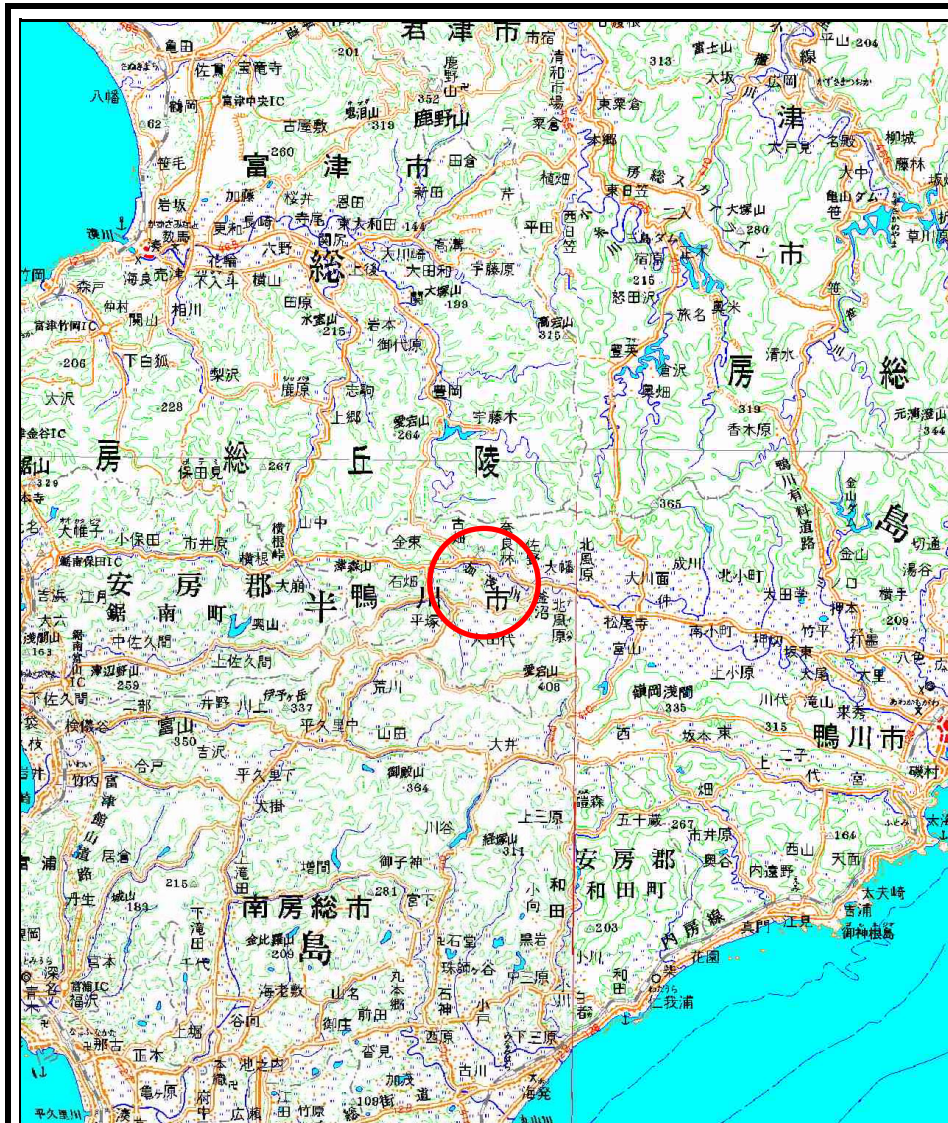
君津市
富津市
総
房総丘陵
安房郡鋸南町
半鴨川市
鴨川市
南房総市
島
安房郡和田町
房総
津
市
島
亀田
佐貫
宝竜寺
八幡
鶴岡
富津中央IC
古屋敷
鹿野山
319
352
260
金谷IC
大沢
下白狐
梨沢
鹿原
志駒
上郷
愛宕山
264
豊岡
宇藤木
228
206
保田
267
山中
横根
市井原
小保田
大帷子
鋸南保田IC
江月
吉浜
中佐久間
上佐久間
大崩
奥山
石畑
平塚
金束
吉尾
大幡
北風原
長狭
大山
宮山
愛宕山
408
荒川
平久里中
山田
大井
御殿山
364
富山
350
吉沢
合戸
平久里下
大掛
増間
御子神
川谷
経塚山
314
上三原
和田
小向
黒岩
丸本郷
石神
珠師ヶ谷
中三原
下三原
石堂
宮下
281
金比羅山
209
海老敷
山名
前田
御庄
谷向
上堀
正木
亀ヶ原
府中
広瀬
加茂
古川
海発
南三原
丹生
183
富浦IC
下滝田
千代
松尾寺
大川面
成川
北小町
太田学
打墨
南小町
坂東
大里
八色
横渚
上小原
嶺岡浅間
335
川代
滝山
東条
315
西
坂本
東
二子
代
宮
磯村
畑
五十蔵
267
市井原
奥谷
内遠野
西山
164
天面
太夫崎
江見
真門
吉浦
花園
和田
仁我浦
小川
203
内房線
313
富士山
平山
204
大坂
広岡
名殿
柳城
大戸見
大中
亀山ダム
東粟倉
房総スカイライン
東日笠
三入
大塚山
280
宿原
215
怒田沢
旅名
黄和田畑
清水
倉沢
香木原
319
元清澄山
344
鴨川有料道路
金山
金山ダム
切通
湯谷
横手
209
365
滝山
清和市場
粟倉
植畑
平田
西日笠
高宕山
315
大田和
大塚山
199
岩本
御代原
144
東大和田
恩田
桜井
寺尾
加藤
更和
長崎
六野
岩坂
笹毛
62
竹岡
森戸
海良
売津
花輪
相川
横山
田原
水宝山
215
下後
大川崎
高溝
鹿野山
319
田倉
富津竹岡IC
仲村
関山
329
163
浅間山
259
二部
平野
川上
伊予ヶ岳
337
勝山
下佐久間
根本
159
吉井
竹内
宮
居倉
富浦
滝田
城山
215
丹生
宮岡
深名
高崎
福沢
富浦IC
平久里川
谷向
池之内
吉田
那古
海老敷
和田町